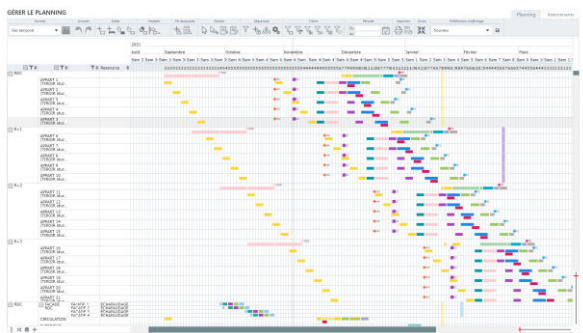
GÉRER LE PLANNING

Planning

Août
Septembre
Octobre
Novembre
Décembre
Janvier
Février
Mars

Ressource

RDC
R+1
R+2
R+3

APPART 1
APPART 2
APPART 3
APPART 4
APPART 5
APPART 6
APPART 7
APPART 8
APPART 9
APPART 10
APPART 11
APPART 12
APPART 13
APPART 14
APPART 15
APPART 16
APPART 17
APPART 18
APPART 19
APPART 20
APPART 21

CIRCULATION

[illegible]